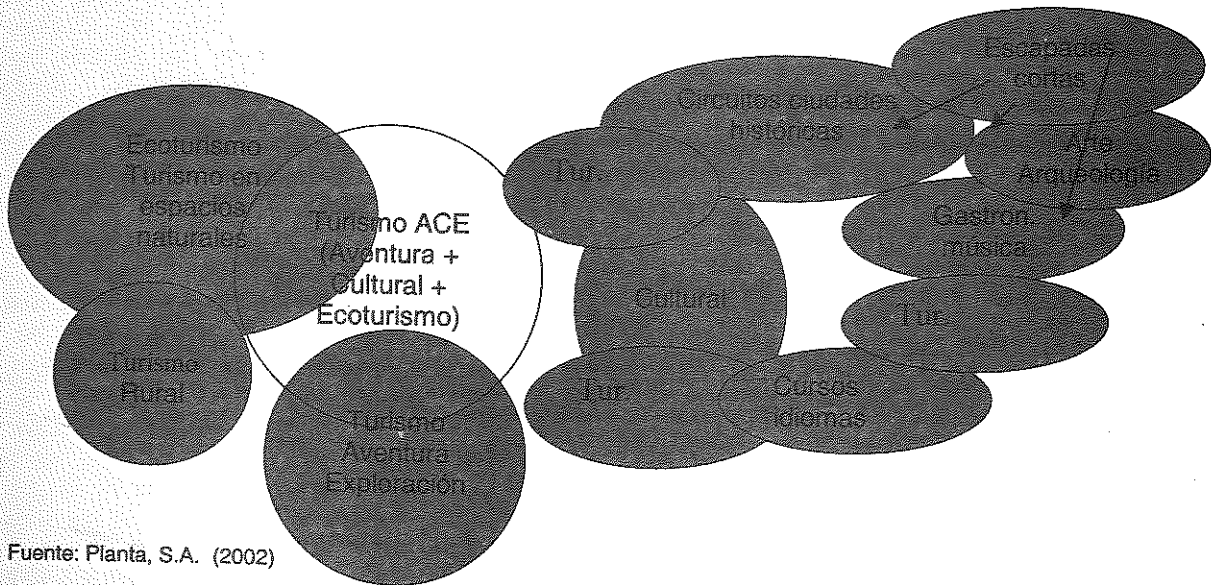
Ecoturismo Turismo en espacios naturales

Turismo ACE (Aventura + Cultural + Ecoturismo)

Turismo Rural

Turismo Aventura Exploración

Tur

Cultural

Tur

Circuitos ciudades históricas

Escapadas cortas

Arte Arqueología

Gastron música

Tur

Cursos idiomas

Fuente: Planta, S.A. (2002)